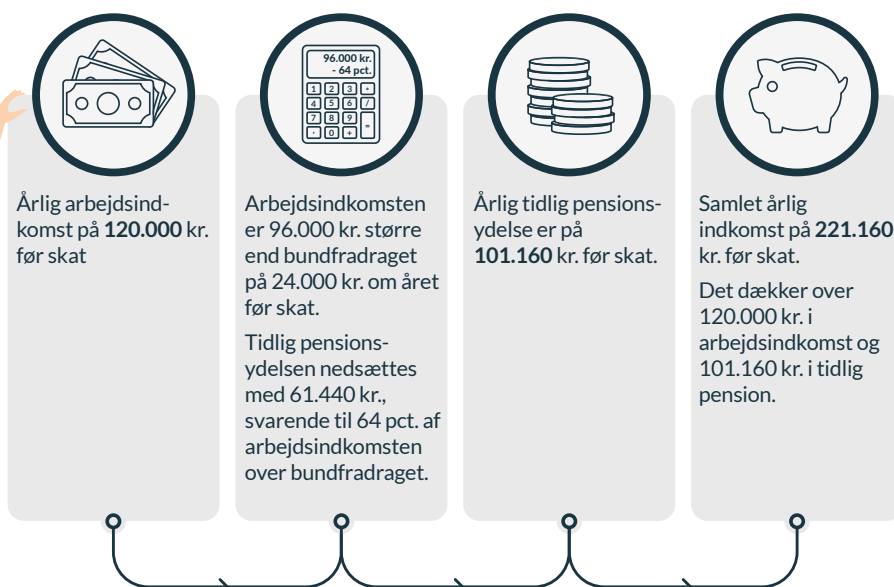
Årlig arbejdsindkomst på **120.000** kr. før skat

96.000 kr.
- 64 pct.

1 2 3 +
4 5 6 /
7 8 9 =
. 0 + 

Arbejdsindkomsten er 96.000 kr. større end bundfradraget på 24.000 kr. om året før skat.

Tidlig pensionsydelsen nedsættes med 61.440 kr., svarende til 64 pct. af arbejdsindkomsten over bundfradraget.

Årlig tidlig pensionsydelse er på **101.160** kr. før skat.

Samlet årlig indkomst på **221.160** kr. før skat.

Det dækker over 120.000 kr. i arbejdsindkomst og 101.160 kr. i tidlig pension.